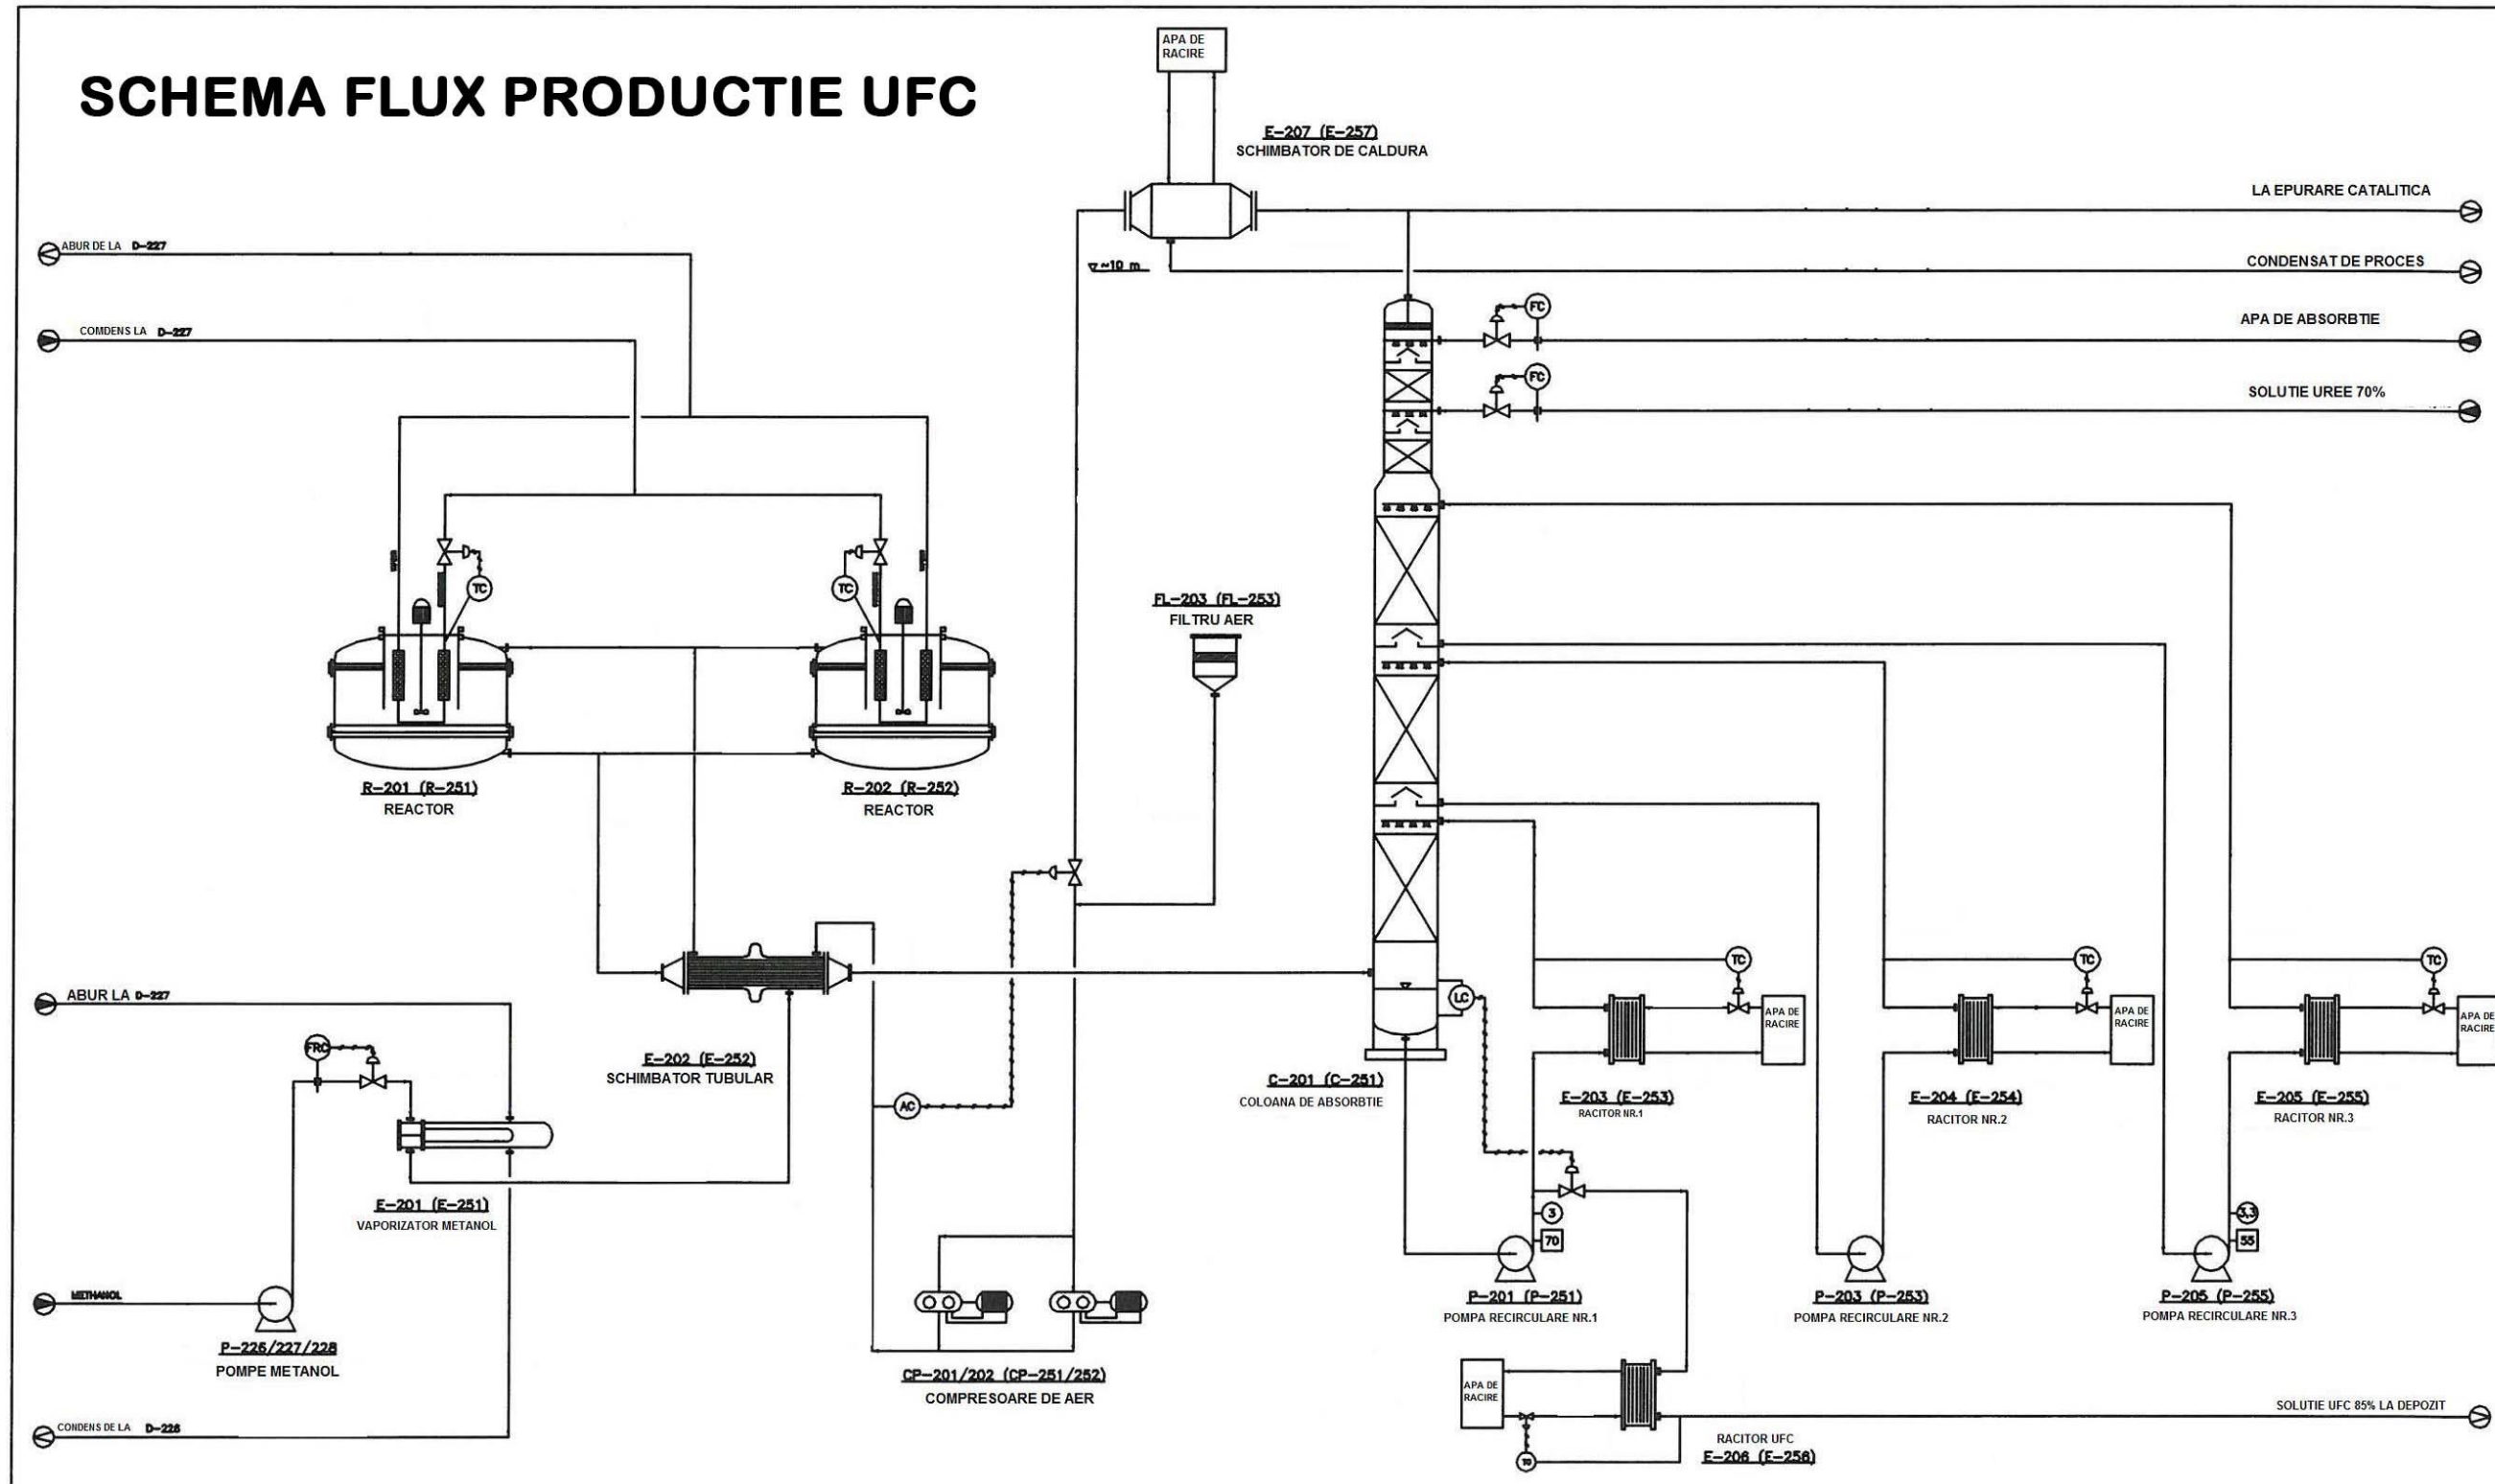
SCHEMA FLUX PRODUCTIE UFC

APA DE RACIRE

E–207 (E–257)
SCHIMBATOR DE CALDURA

LA EPURARE CATALITICA

CONDENSAT DE PROCES

APA DE ABSORBTIE

SOLUTIE UREE 70%

ABUR DE LA D–227

CONDENS LA D–227

▽~10 m

FC

FC

TC

TC

FL–203 (FL–253)
FILTRU AER

R–201 (R–251)
REACTOR

R–202 (R–252)
REACTOR

ABUR LA D–227

FRC

E–202 (E–252)
SCHIMBATOR TUBULAR

AC

LC

TC

APA DE RACIRE

TC

APA DE RACIRE

TC

APA DE RACIRE

C–201 (C–251)
COLOANA DE ABSORBTIE

E–203 (E–253)
RACITOR NR.1

E–204 (E–254)
RACITOR NR.2

E–205 (E–255)
RACITOR NR.3

E–201 (E–251)
VAPORIZATOR METANOL

3

70

3.3

55

METHANOL

P–226/227/228
POMPE METANOL

CP–201/202 (CP–251/252)
COMPRESOARE DE AER

P–201 (P–251)
POMPA RECIRCULARE NR.1

P–203 (P–253)
POMPA RECIRCULARE NR.2

P–205 (P–255)
POMPA RECIRCULARE NR.3

APA DE RACIRE

SOLUTIE UFC 85% LA DEPOZIT

CONDENS DE LA D–226

TC

RACITOR UFC
E–206 (E–256)